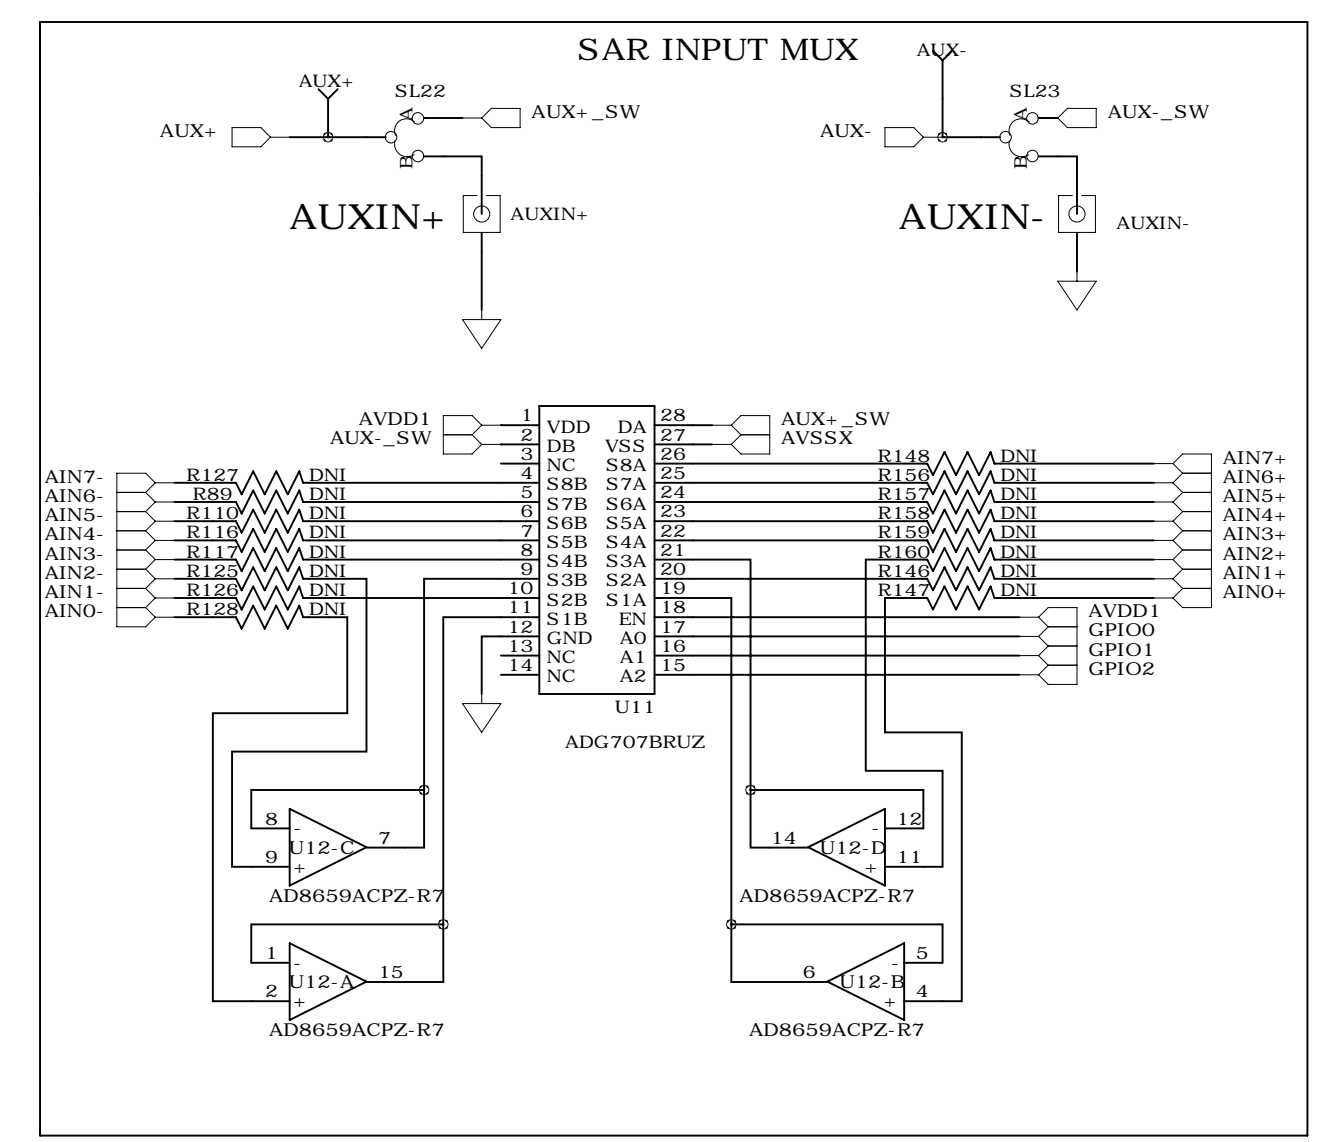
SAR INPUT MUX

AUX+
SL22
AUX+ AUX+_SW
A
B
AUXIN+ AUXIN+

AUX-
SL23
AUX- AUX-_SW
A
B
AUXIN- AUXIN-

AVDD1 1 VDD DA 28 AUX+_SW
AUX-_SW 2 DB VSS 27 AVSSX
3 NC S8A 26
AIN7- R127 DNI 4 S8B S7A 25 R148 DNI AIN7+
AIN6- R89 DNI 5 S7B S6A 24 R156 DNI AIN6+
AIN5- R110 DNI 6 S6B S5A 23 R157 DNI AIN5+
AIN4- R116 DNI 7 S5B S4A 22 R158 DNI AIN4+
AIN3- R117 DNI 8 S4B S3A 21 R159 DNI AIN3+
AIN2- R125 DNI 9 S3B S2A 20 R160 DNI AIN2+
AIN1- R126 DNI 10 S2B S1A 19 R146 DNI AIN1+
AIN0- R128 DNI 11 S1B EN 18 R147 DNI AIN0+
12 GND A0 17 AVDD1
13 NC A1 16 GPIO0
14 NC A2 15 GPIO1
GPIO2
U11
ADG707BRUZ

8 - U12-C 7
9 +
AD8659ACPZ-R7

14 U12-D - 12
+ 11
AD8659ACPZ-R7

1 - U12-A 15
2 +
AD8659ACPZ-R7

6 U12-B - 5
+ 4
AD8659ACPZ-R7